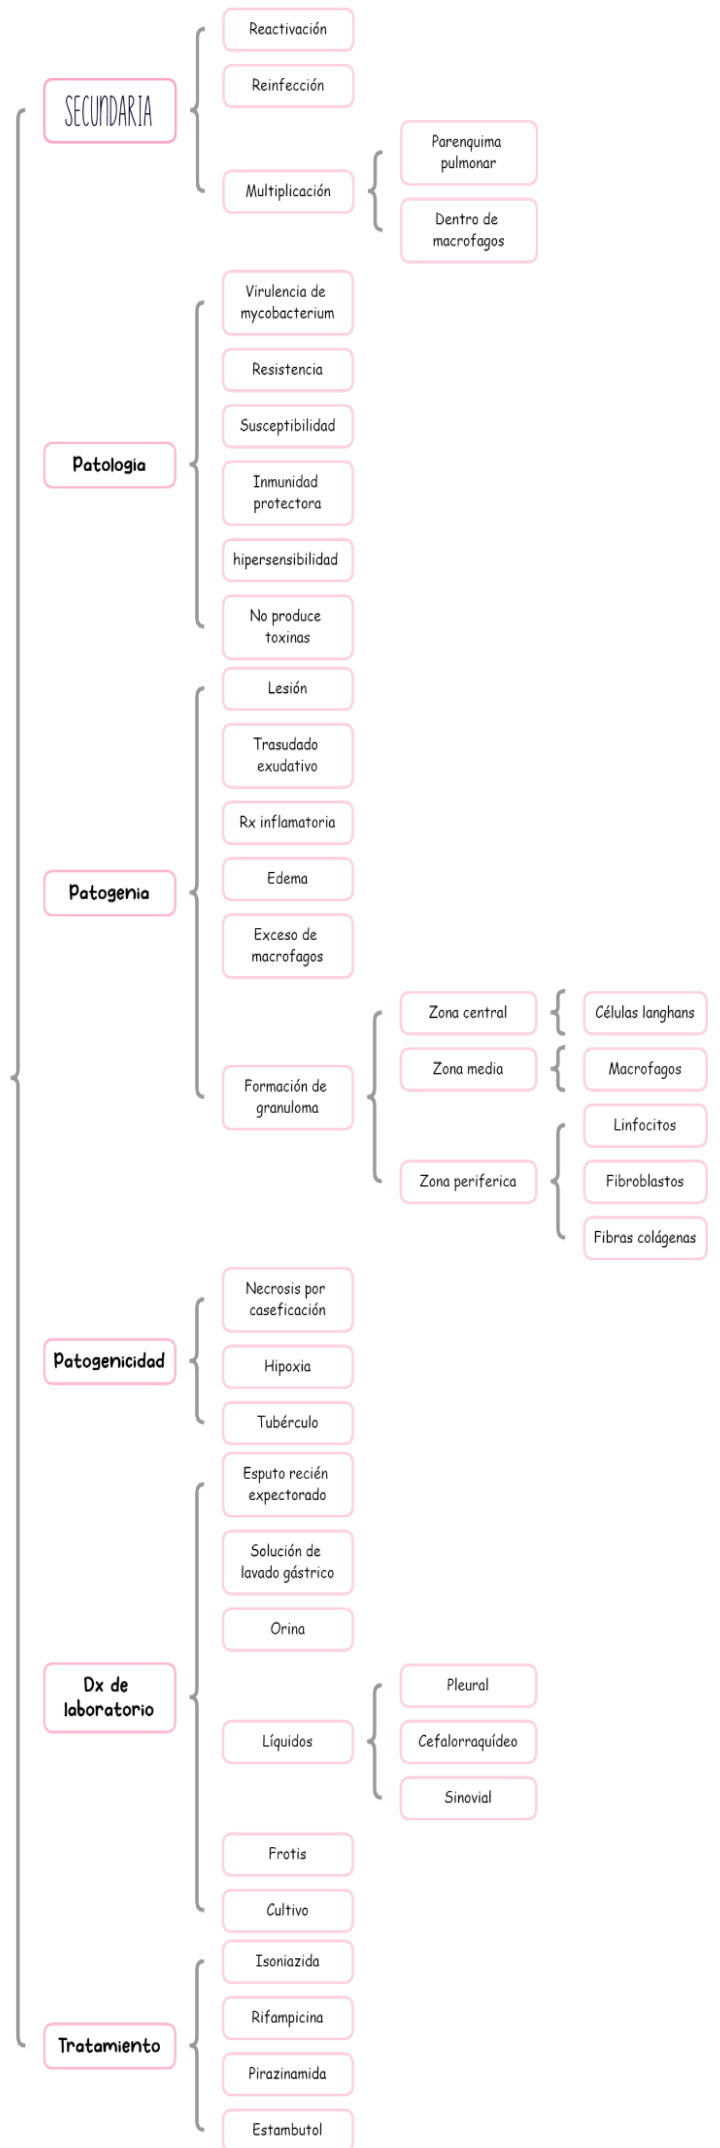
SECUNDARIA

Reactivación

Reinfección

Multiplicación

Parenquima pulmonar

Dentro de macrofagos

Patologia

Virulencia de mycobacterium

Resistencia

Susceptibilidad

Inmunidad protectora

hipersensibilidad

No produce toxinas

Patogenia

Lesión

Trasudado exudativo

Rx inflamatoria

Edema

Exceso de macrofagos

Formación de granuloma

Zona central

Células langhans

Zona media

Macrofagos

Zona periferica

Linfocitos

Fibroblastos

Fibras colágenas

Patogenicidad

Necrosis por caseficación

Hipoxia

Tubérculo

Dx de laboratorio

Esputo recién expectorado

Solución de lavado gástrico

Orina

Líquidos

Pleural

Cefalorraquídeo

Sinovial

Frotis

Cultivo

Tratamiento

Isoniazida

Rifampicina

Pirazinamida

Estambutol